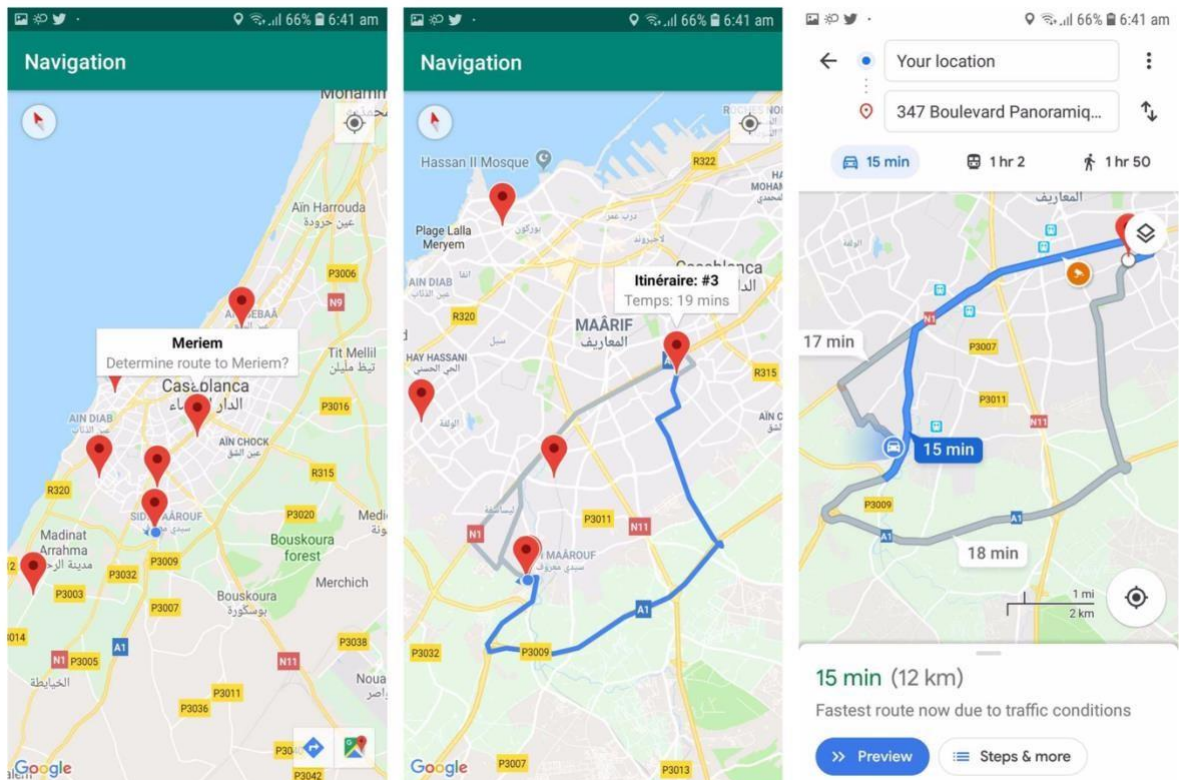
66% 6:41 am

Navigation

Mohamm

Ain Harrouda
عين حرودة

P3006

N9

AÏN SEBAÂ

Meriem
Determine route to Meriem?

Tit Mellil
تيط مليل

Casablanca
الدار البيضاء

P3016

AÏN DIAB

AÏN CHOCK
عين الشق

R315

R320

SIDI MAÂROUF
سيدي معروف

P3020

Madinat Arrahma
مدينة الرحمة

P3009

Bouskoura forest

Mediouna

P3032

Merchich

P3003

P3007

Bouskoura
بوسكورة

014

P3038

A1

N1

P3005

N11

الخيايطة

P3011

Nouaceur

P3036

P30

Google

P3042

66% 6:41 am

Navigation

Hassan II Mosque

R322

Plage Lalla Meryem

AIN DIAB

Itinéraire: #3
Temps: 19 mins

Casablanca

MAÂRIF
المعاريف

R320

HAY HASSANI
الحي الحسني

R315

AÏN CHOCK

P3011

N1

N11

SIDI MAÂROUF
سيدي معروف

A1

P3032

P3009

Google

P3007

P3013

66% 6:41 am

Your location

347 Boulevard Panoramiq...

15 min

1 hr 2

1 hr 50

المعاريف

N1

P3007

17 min

P3011

N11

15 min

P3009

A1

A1

18 min

1 mi
2 km

15 min (12 km)

Fastest route now due to traffic conditions

Preview

Steps & more